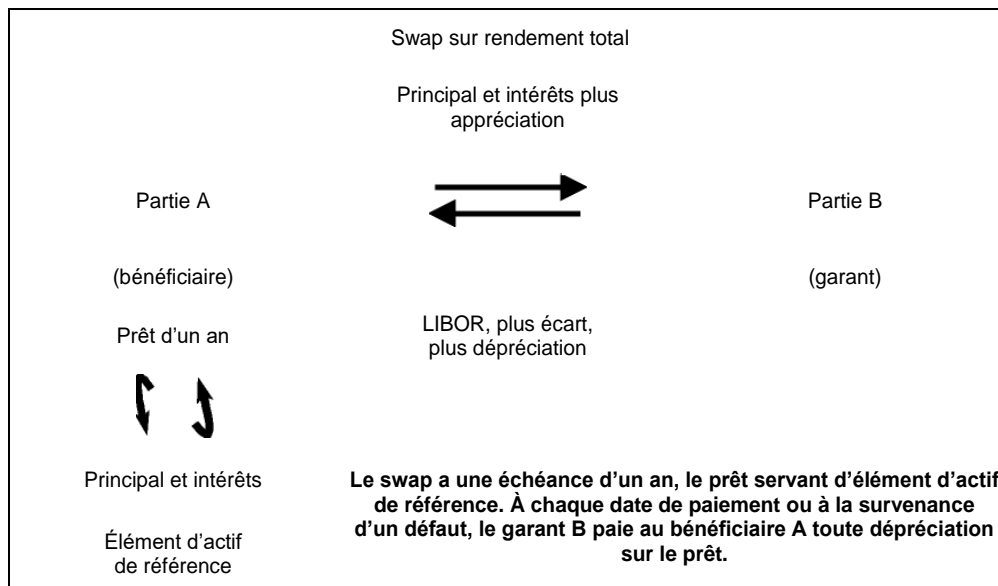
Swap sur rendement total

Principal et intérêts plus appréciation

Partie A

Partie B

(bénéficiaire)

(garant)

Prêt d'un an

LIBOR, plus écart, plus dépréciation

Principal et intérêts

Élément d'actif de référence

**Le swap a une échéance d'un an, le prêt servant d'élément d'actif de référence. À chaque date de paiement ou à la survenance d'un défaut, le garant B paie au bénéficiaire A toute dépréciation sur le prêt.**